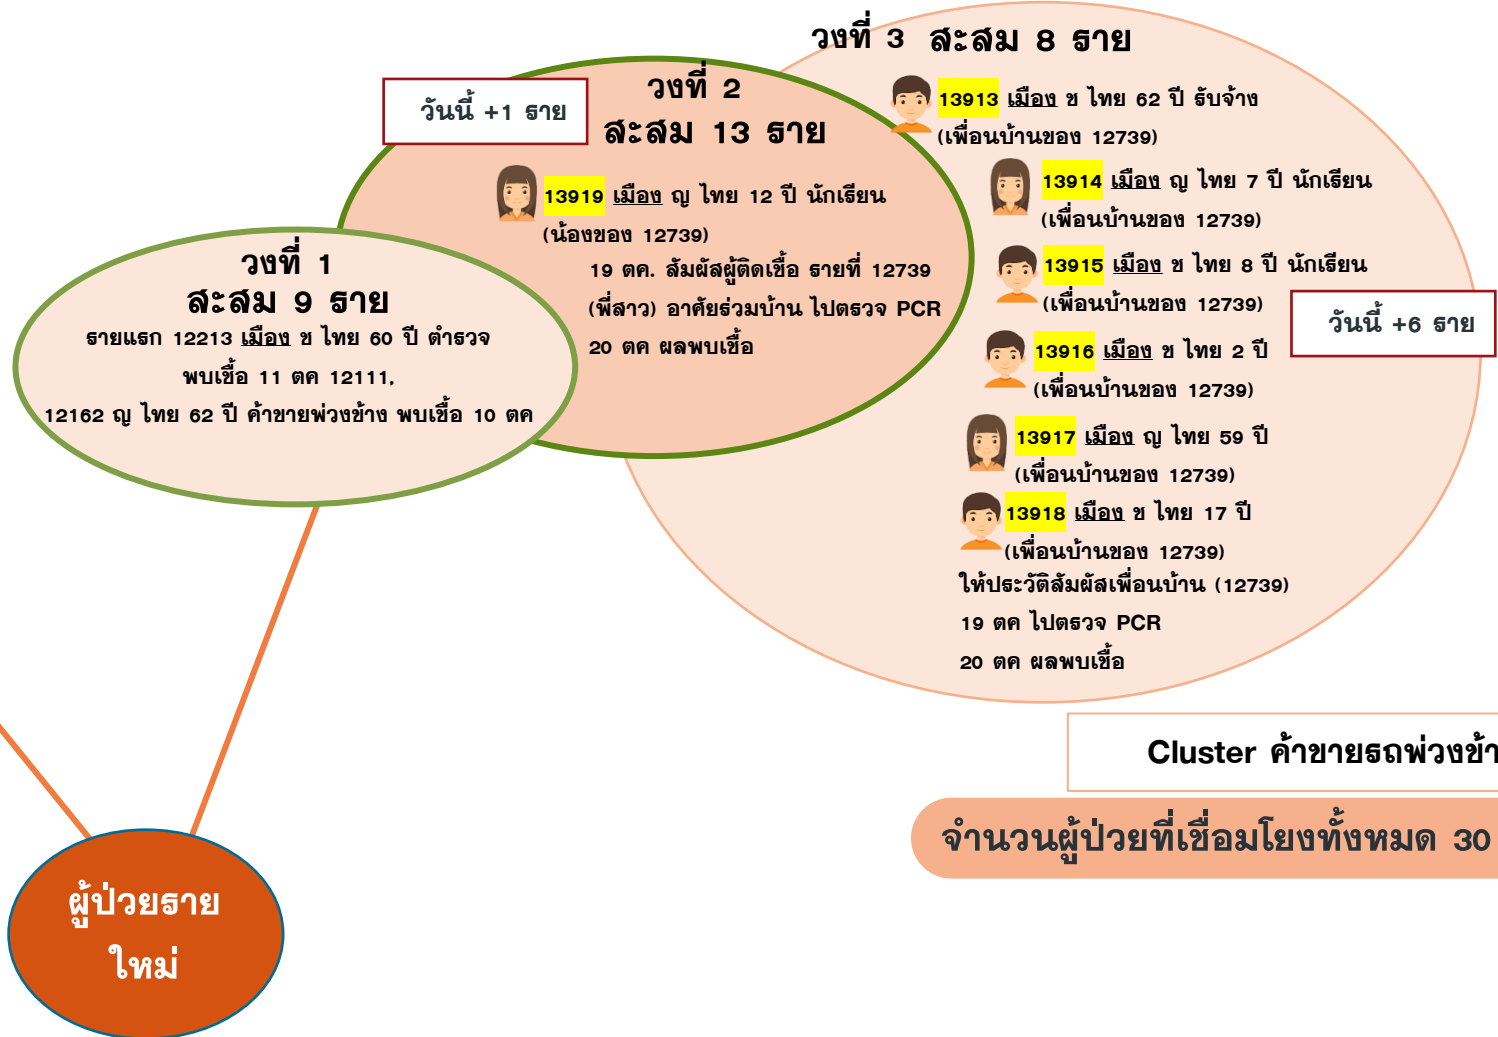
วงที่ 3 สะสม 8 ราย

13913 เมือง ช ไทย 62 ปี รับจ้าง (เพื่อนบ้านของ 12739)

13914 เมือง ญ ไทย 7 ปี นักเรียน (เพื่อนบ้านของ 12739)

13915 เมือง ช ไทย 8 ปี นักเรียน (เพื่อนบ้านของ 12739)

13916 เมือง ช ไทย 2 ปี (เพื่อนบ้านของ 12739)

13917 เมือง ญ ไทย 59 ปี (เพื่อนบ้านของ 12739)

13918 เมือง ช ไทย 17 ปี (เพื่อนบ้านของ 12739)

ให้ประวัติสัมผัสเพื่อนบ้าน (12739)
19 ตค ไปตรวจ PCR
20 ตค ผลพบเชื้อ

วันนี้ +6 ราย

วันนี้ +1 ราย

วงที่ 2
สะสม 13 ราย

13919 เมือง ญ ไทย 12 ปี นักเรียน (น้องของ 12739)
19 ตค. สัมผัสผู้ติดเชื้อ รายที่ 12739 (พี่สาว) อาศัยร่วมบ้าน ไปตรวจ PCR
20 ตค ผลพบเชื้อ

วงที่ 1
สะสม 9 ราย
รายแรก 12213 เมือง ช ไทย 60 ปี ตำรวจ พบเชื้อ 11 ตค 12111, 12162 ญ ไทย 62 ปี ค้าขายพ่วงข้าง พบเชื้อ 10 ตค

Cluster ค้าขายรถพ่วงข้า

จำนวนผู้ป่วยที่เชื่อมโยงทั้งหมด 30

ผู้ป่วยราย
ใหม่